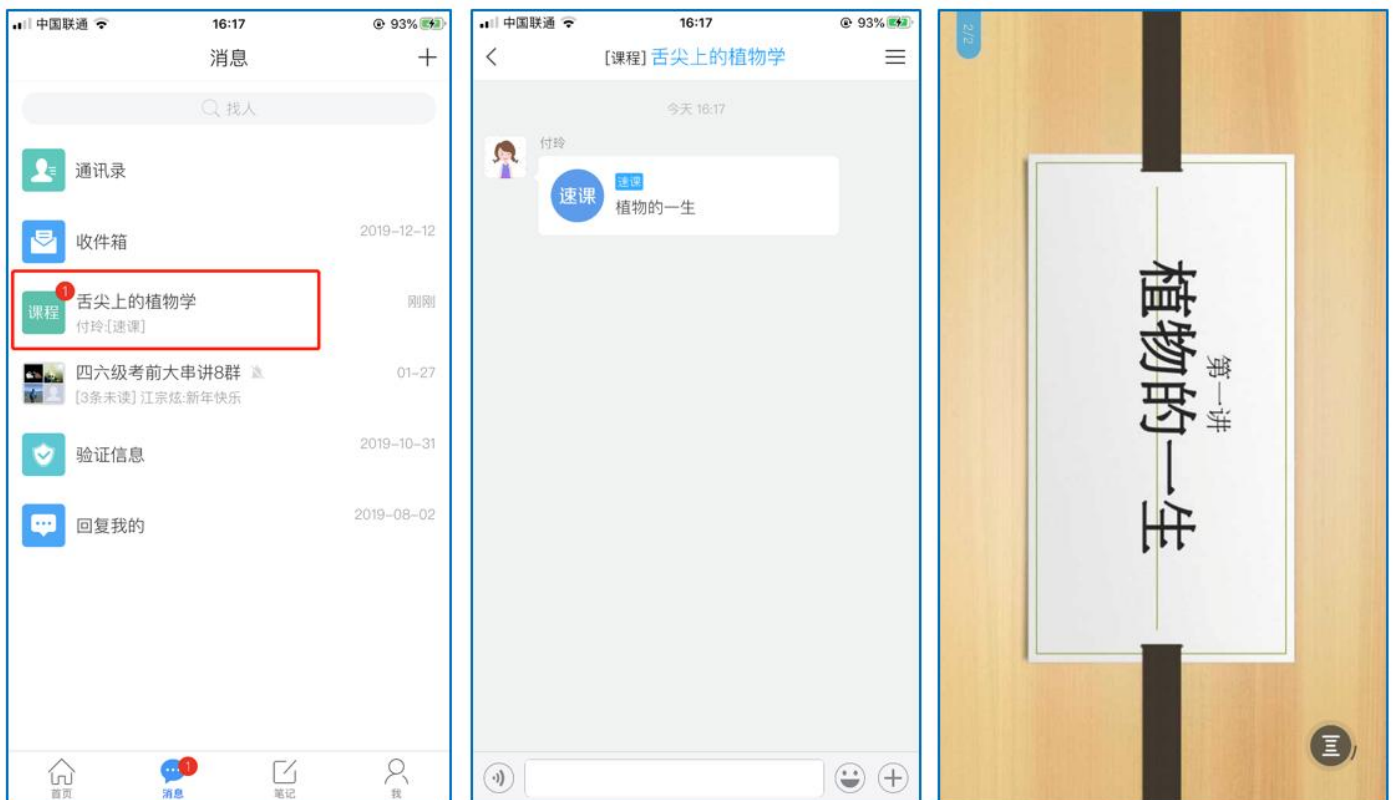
中国联通 16:17 93%

消息 +

找人

通讯录

收件箱 2019-12-12

课程 1 舌尖上的植物学 刚刚
付玲:[速课]

四六级考前大串讲8群 01-27
[3条未读] 江宗炫:新年快乐

验证信息 2019-10-31

回复我的 2019-08-02

首页 消息 1 笔记 我

中国联通 16:17 93%

[课程] 舌尖上的植物学

今天 16:17

付玲

速课 速课
植物的一生

2/2

第一讲

植物的一生